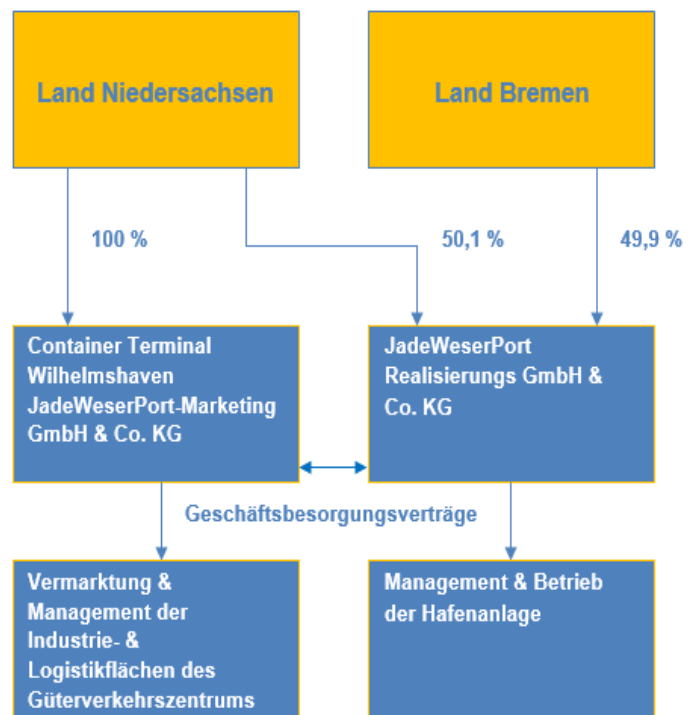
Land Niedersachsen

Land Bremen

100 %

50,1 %

49,9 %

Container Terminal Wilhelmshaven JadeWeserPort-Marketing GmbH & Co. KG

JadeWeserPort Realisierungs GmbH & Co. KG

Geschäftsbesorgungsverträge

Vermarktung & Management der Industrie- & Logistikflächen des Güterverkehrszentrums

Management & Betrieb der Hafenanlage